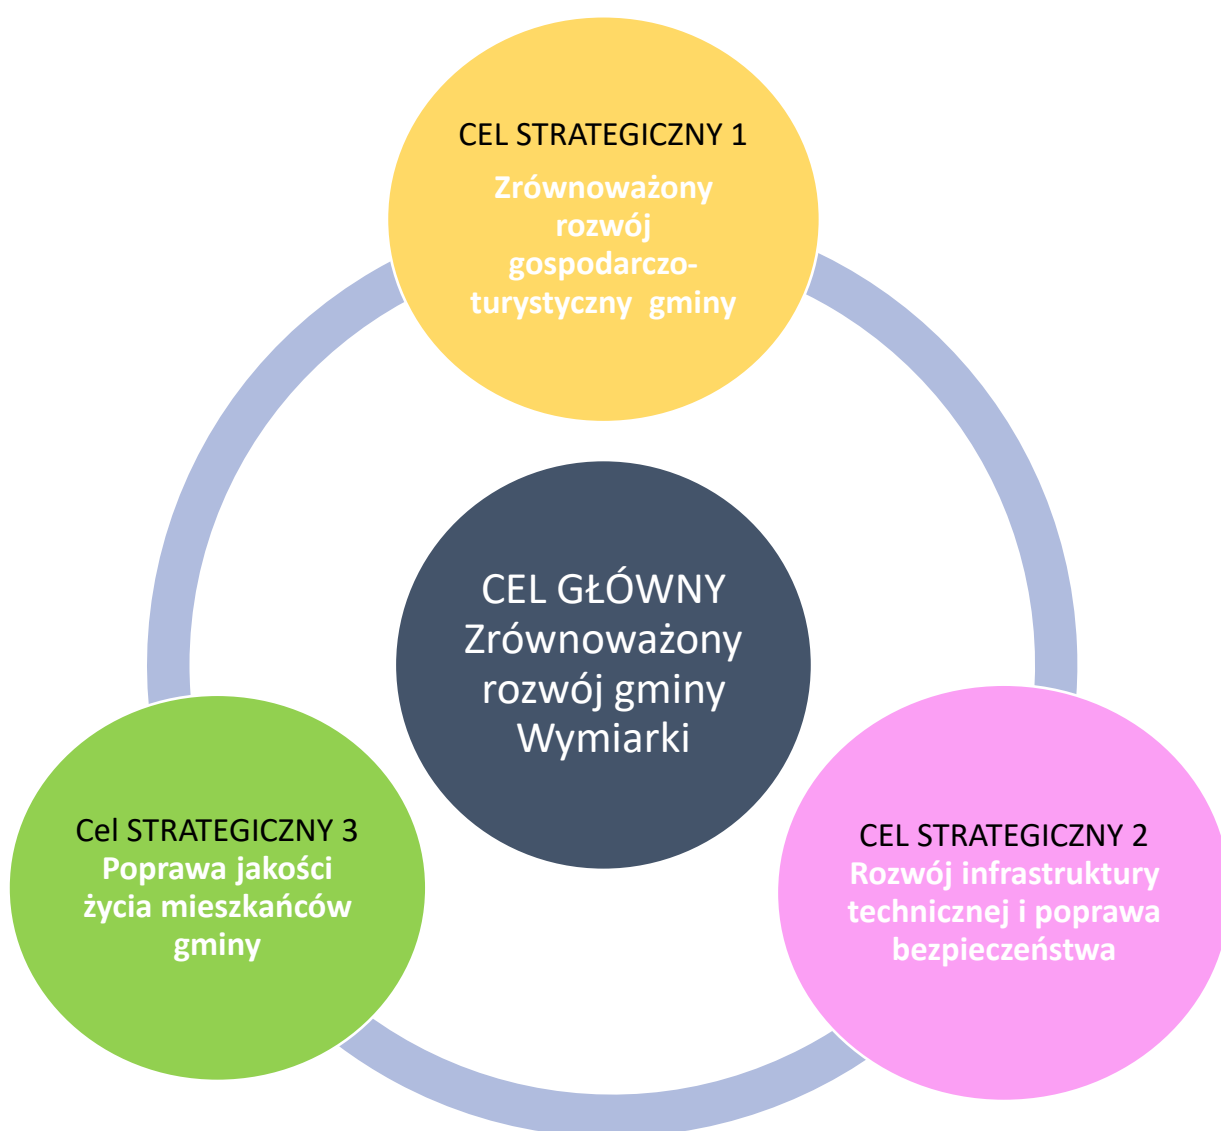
CEL STRATEGICZNY 1
Zrównoważony rozwój gospodarczo-turystyczny gminy

CEL GŁÓWNY
Zrównoważony rozwój gminy Wymiarki

Cel STRATEGICZNY 3
Poprawa jakości życia mieszkańców gminy

CEL STRATEGICZNY 2
Rozwój infrastruktury technicznej i poprawa bezpieczeństwa